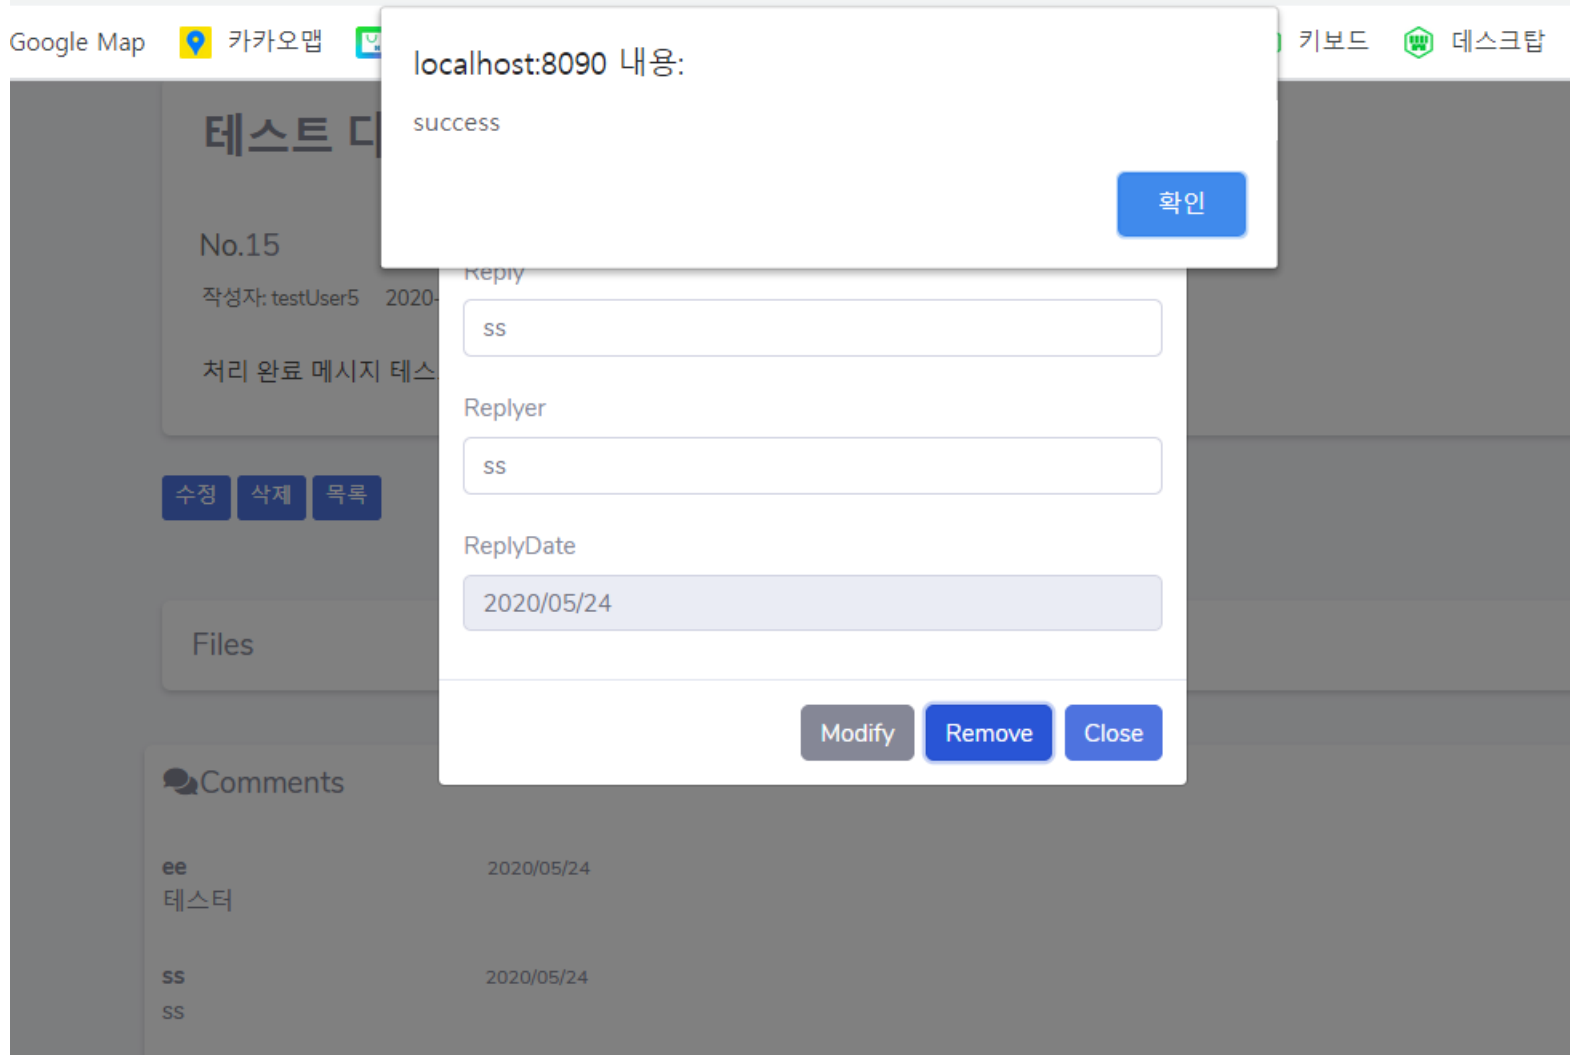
Google Map 카카오맵 키보드 데스크탑

localhost:8090 내용:

success

확인

테스트 다

No.15

작성자: testUser5 2020-

처리 완료 메시지 테스

Reply

ss

Replyer

ss

ReplyDate

2020/05/24

Modify Remove Close

수정 삭제 목록

Files

Comments

ee 2020/05/24
테스터

ss 2020/05/24
ss